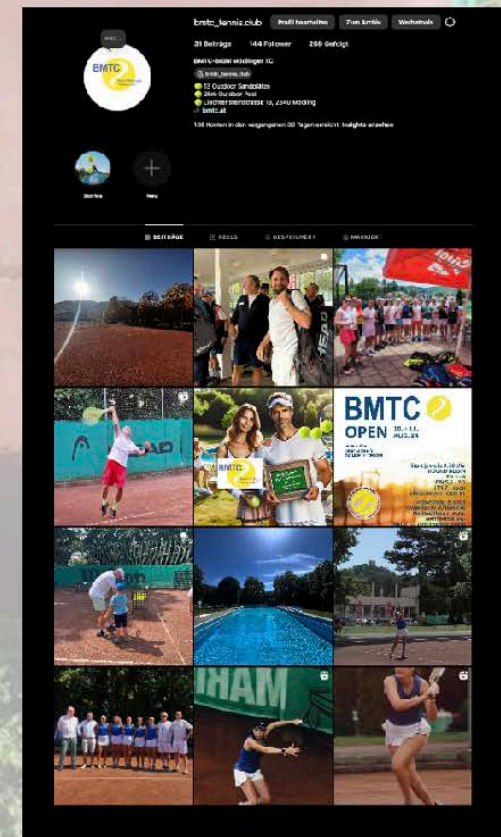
bmtc_tennis.club Profil bearbeiten Zum Archiv Werbetools

31 Beiträge 144 Follower 259 Gefolgt

BMTC-Badl Mödlinger TC

@ bmtc_tennis.club

13 Outdoor Sandplätze
25m Outdoor Pool
Liechtensteinstraße 16, 2340 Mödling
bmtc.at

136 Konten in den vergangenen 30 Tagen erreicht. Insights ansehen

Stories Neu

BEITRÄGE REELS GESPEICHERT MARKIERT

BMTC OPEN

HEAD

HAM